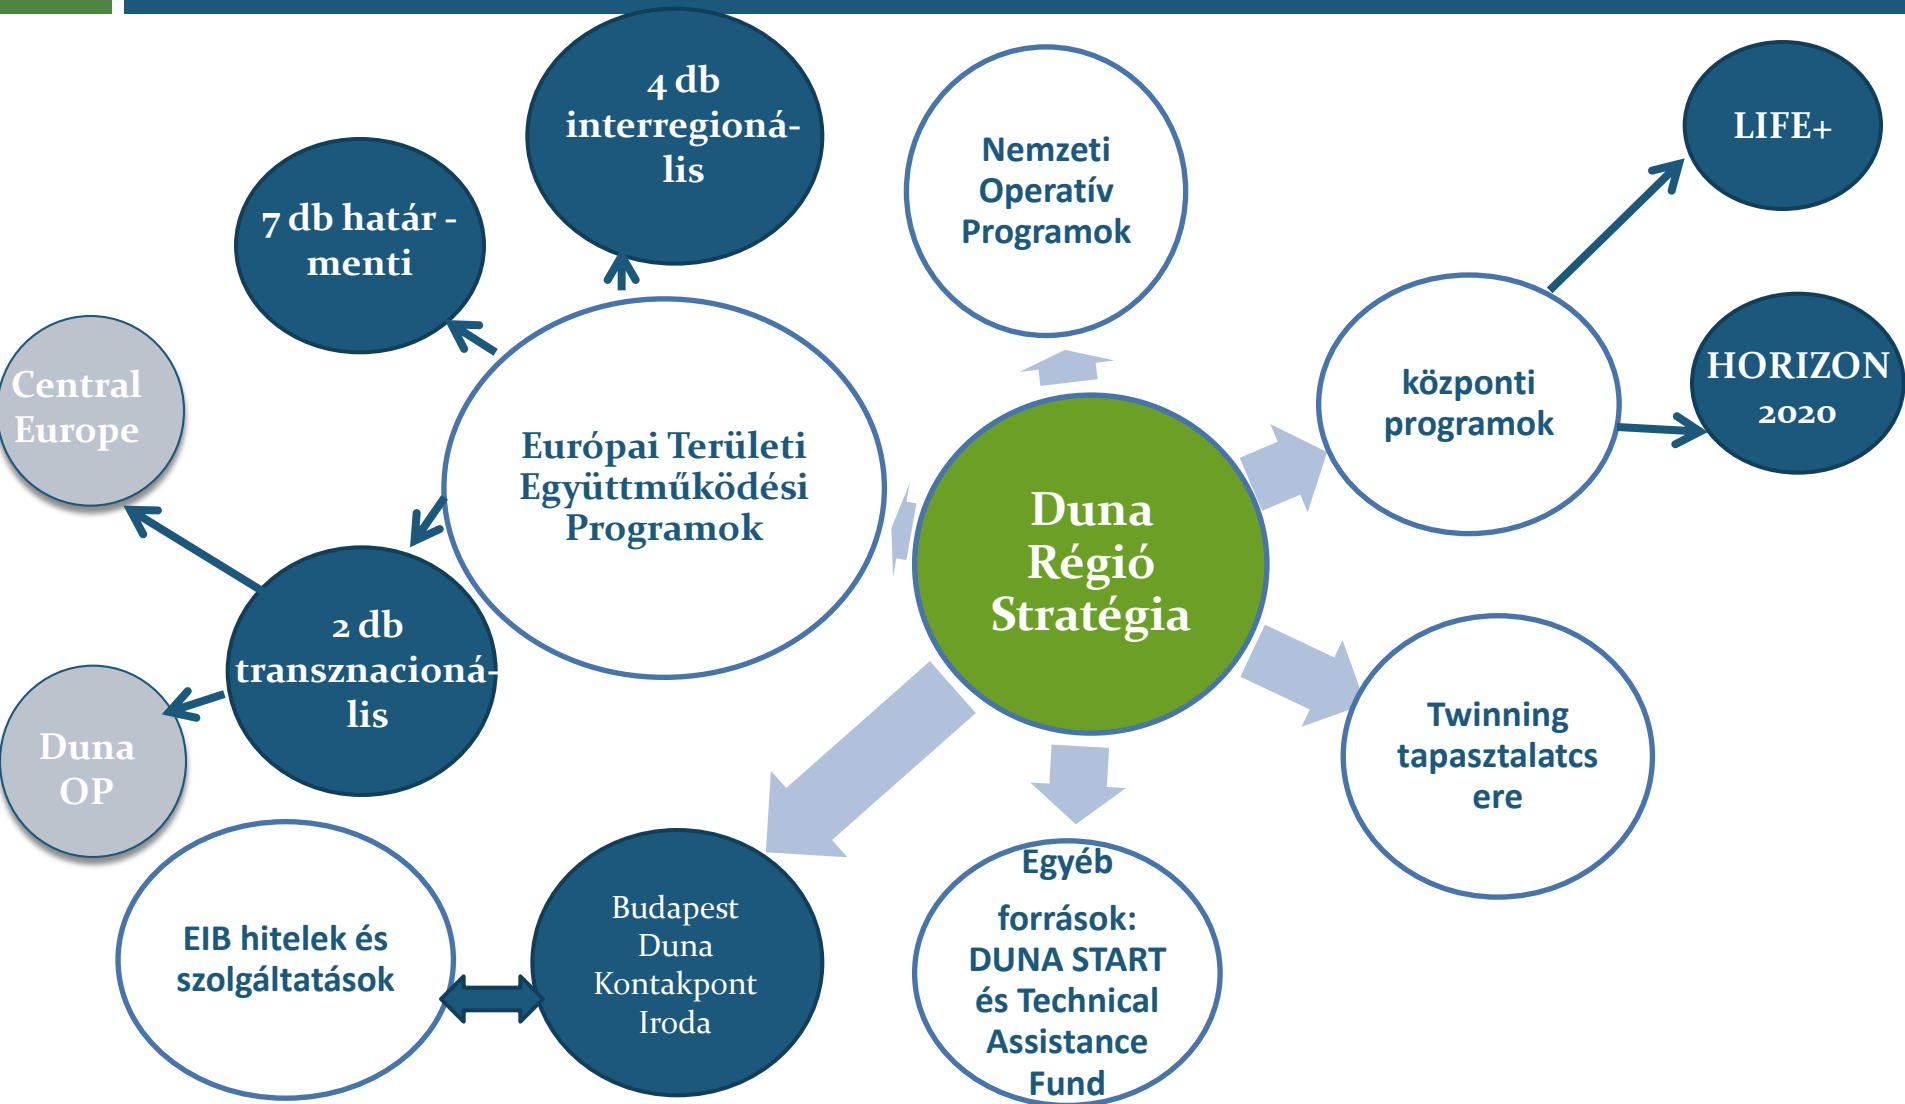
4 db interregionális

Nemzeti Operatív Programok

LIFE+

7 db határ - menti

Central Europe

Európai Területi Együttműködési Programok

központi programok

HORIZON 2020

Duna Régió Stratégia

2 db transznacionális

Duna OP

Twinning tapasztalatcsere

Egyéb források: DUNA START és Technical Assistance Fund

EIB hitelek és szolgáltatások

Budapest Duna Kontakpont Iroda